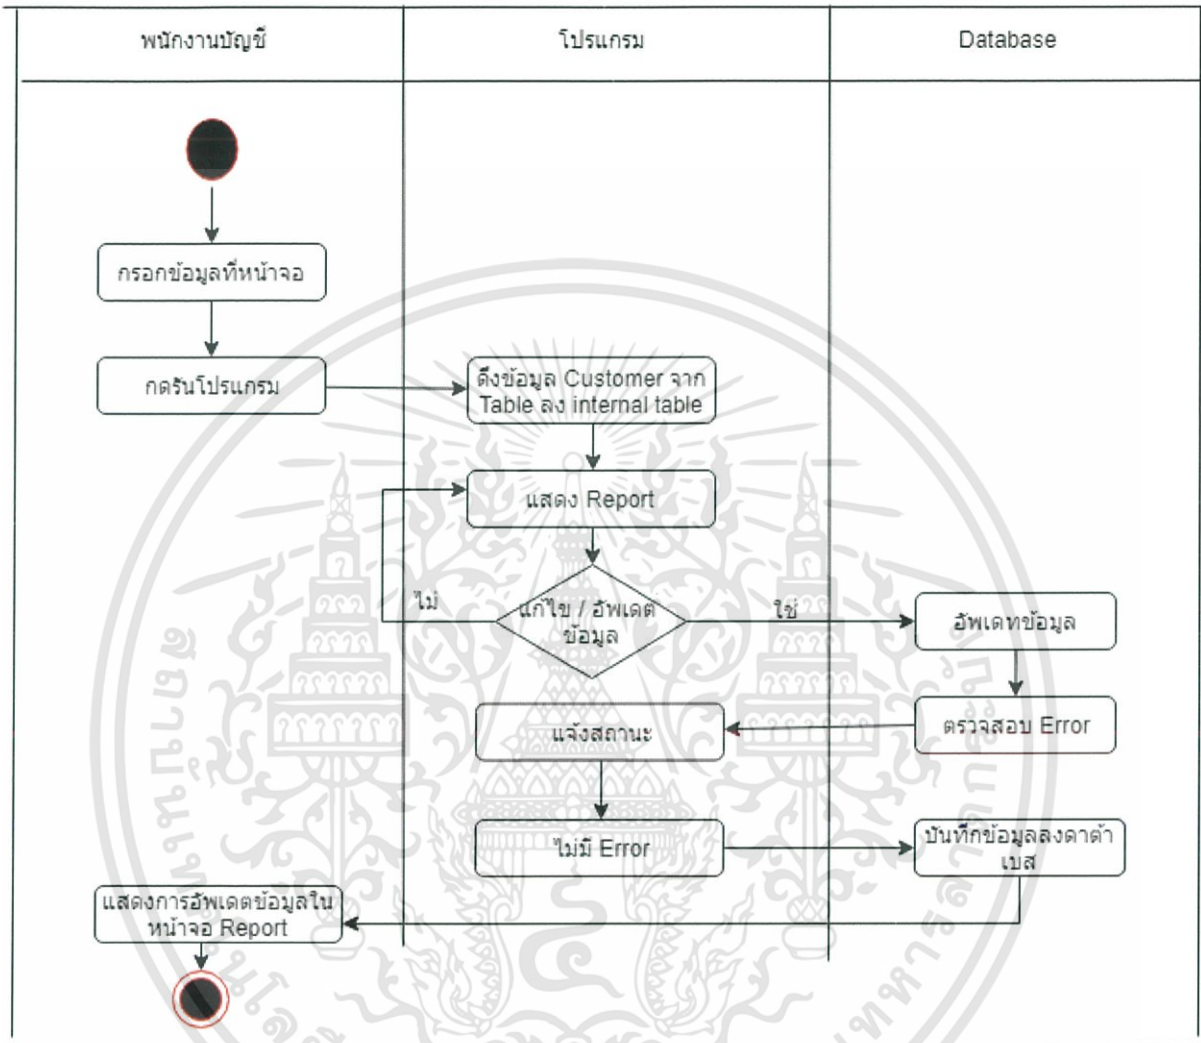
| พนักงานบัญชี | โปรแกรม | Database |
|---|---|---|

กรอกข้อมูลที่หน้าจอ

กดรันโปรแกรม

ดึงข้อมูล Customer จาก Table ลง internal table

แสดง Report

ไม่

แก้ไข / อัพเดต ข้อมูล

ใช่

อัพเดทข้อมูล

ตรวจสอบ Error

แจ้งสถานะ

ไม่มี Error

บันทึกข้อมูลลงดาต้าเบส

แสดงการอัพเดตข้อมูลในหน้าจอ Report